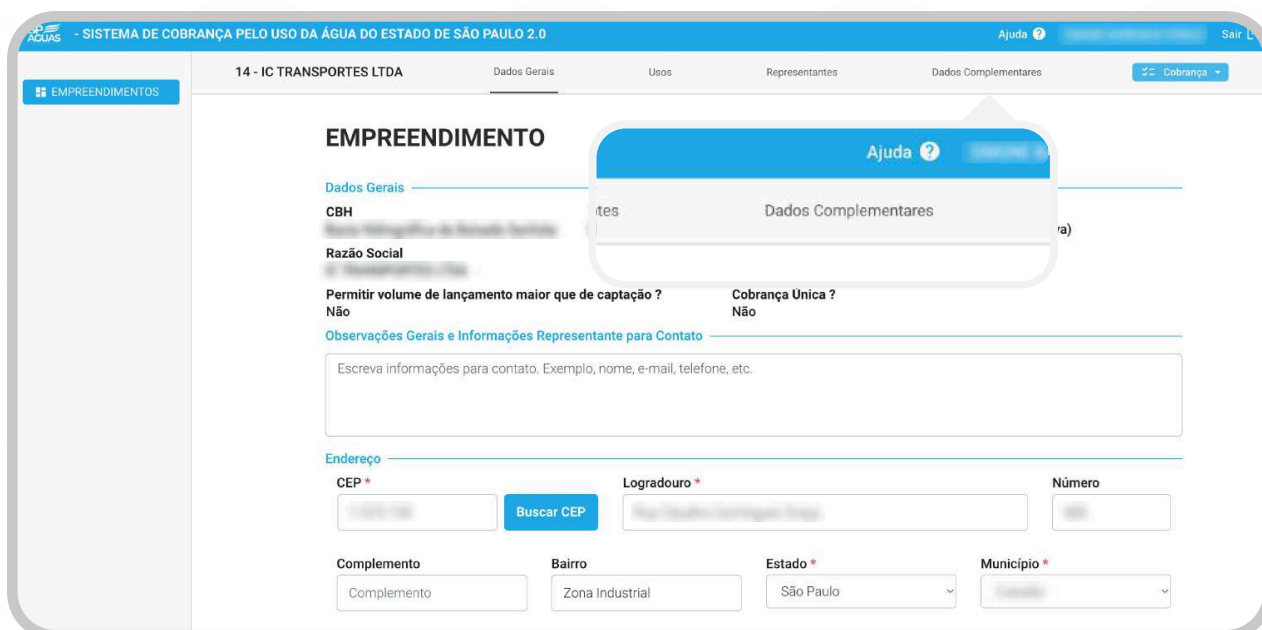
SP ÁGUAS - SISTEMA DE COBRANÇA PELO USO DA ÁGUA DO ESTADO DE SÃO PAULO 2.0

Ajuda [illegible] Sair

EMPREENDIMENTOS

14 - IC TRANSPORTES LTDA

Dados Gerais

Usos

Representantes

Dados Complementares

Cobrança

EMPREENDIMENTO

Ajuda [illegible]

ntes

Dados Complementares

Dados Gerais

CBH

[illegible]

va)

Razão Social

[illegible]

Permitir volume de lançamento maior que de captação ?

Não

Cobrança Única ?

Não

Observações Gerais e Informações Representante para Contato

Escreva informações para contato. Exemplo, nome, e-mail, telefone, etc.

Endereço

CEP *

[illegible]

Buscar CEP

Logradouro *

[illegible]

Número

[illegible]

Complemento

Complemento

Bairro

Zona Industrial

Estado *

São Paulo

Município *

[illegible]